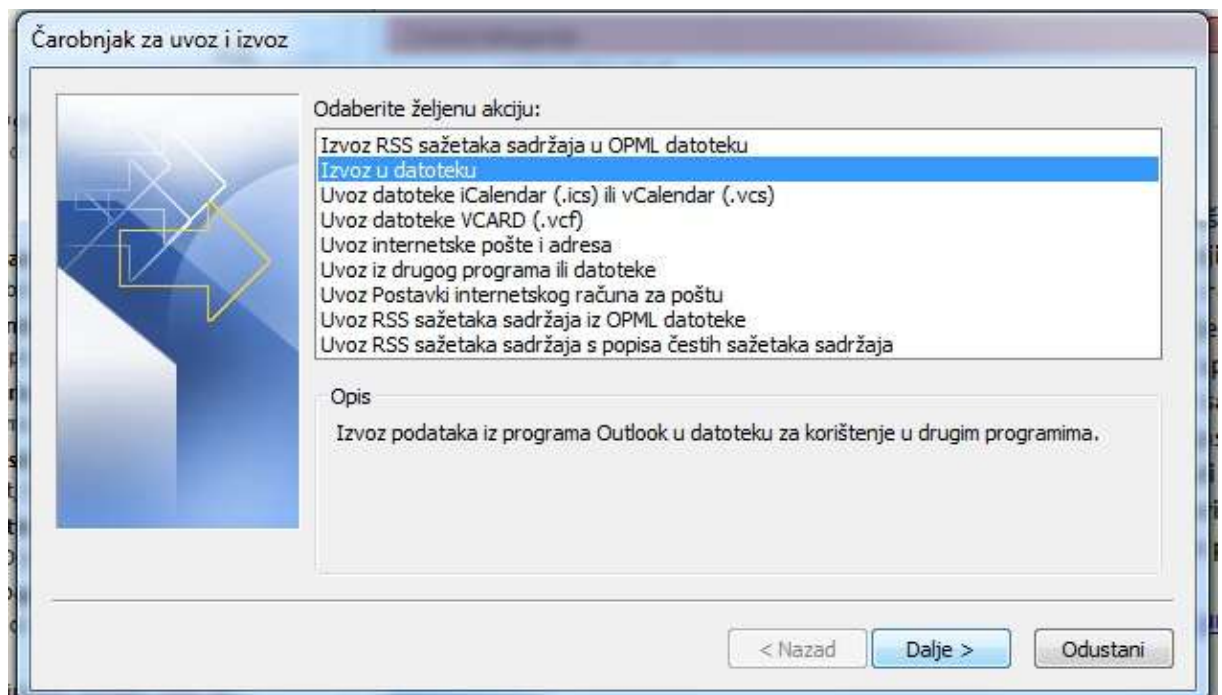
Čarobnjak za uvoz i izvoz

Odaberite željenu akciju:

Izvoz RSS sažetaka sadržaja u OPML datoteku
Izvoz u datoteku
Uvoz datoteke iCalendar (.ics) ili vCalendar (.vcs)
Uvoz datoteke VCARD (.vcf)
Uvoz internetske pošte i adresa
Uvoz iz drugog programa ili datoteke
Uvoz Postavki internetskog računa za poštu
Uvoz RSS sažetaka sadržaja iz OPML datoteke
Uvoz RSS sažetaka sadržaja s popisa čestih sažetaka sadržaja

Opis

Izvoz podataka iz programa Outlook u datoteku za korištenje u drugim programima.

< Nazad
Dalje >
Odustani